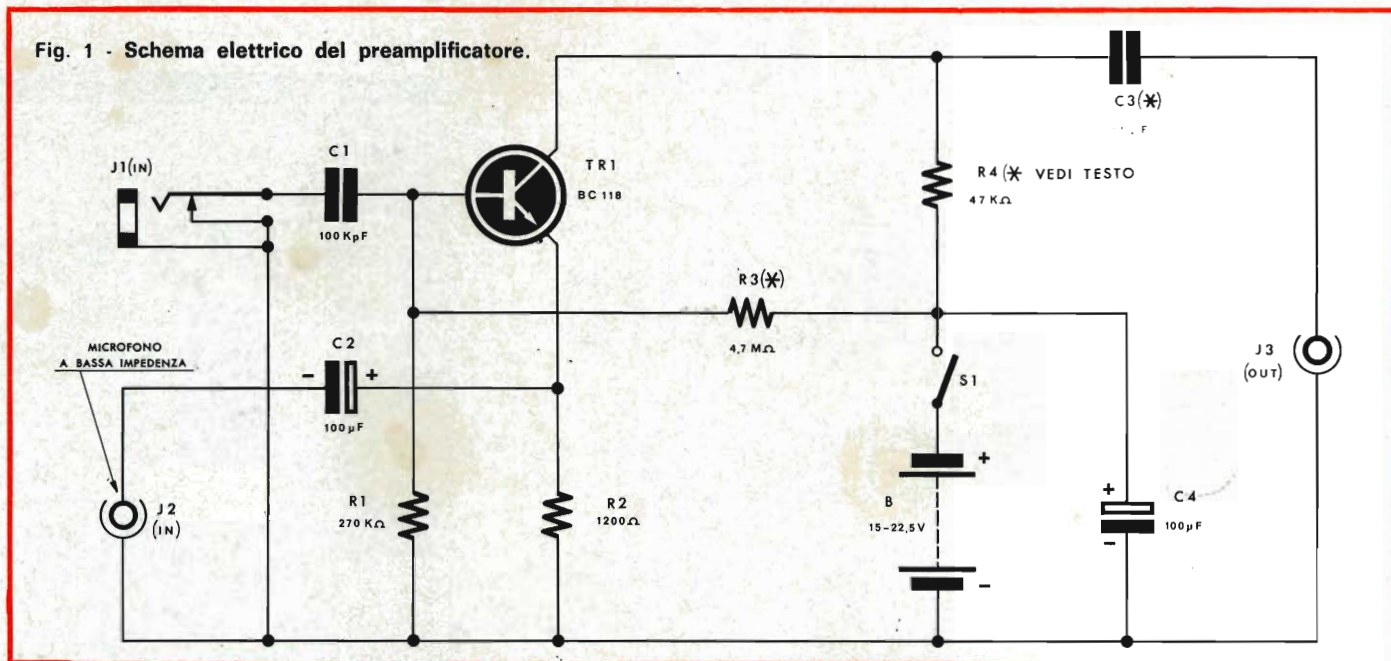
Fig. 1 - Schema elettrico del preamplificatore.

C3(✱)

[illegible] F

J1(IN)

C1

100 KpF

TR1

BC 118

R4 (✱ VEDI TESTO

47 KΩ

R3(✱)

4,7 MΩ

MICROFONO A BASSA IMPEDENZA

C2

$-$ $+$

100 μF

S1

J3 (OUT)

J2 (IN)

R1

270 KΩ

R2

1200 Ω

B

15 - 22,5 V

$+$

$-$

C4

$+$

$-$

100 μF